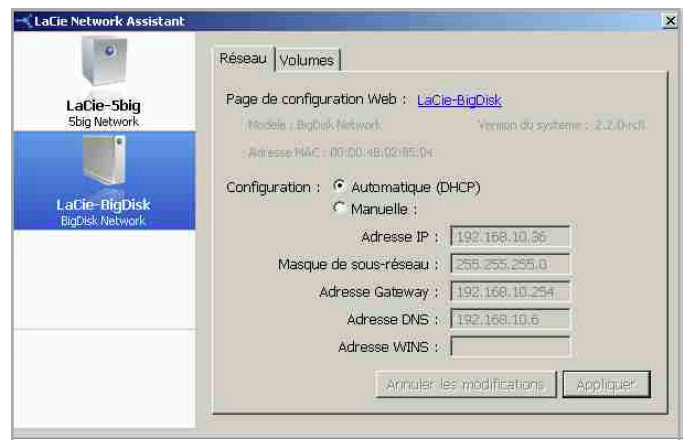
LaCie Network Assistant

LaCie-5big
5big Network

LaCie-BigDisk
BigDisk Network

Réseau | Volumes

Page de configuration Web : LaCie-BigDisk

Modèle : BigDisk Network

Version du système : 2.2.0rc1

Adresse MAC : 00:D0:4B:82:85:04

Configuration : Automatique (DHCP)
Manuelle :

Adresse IP : 192.168.10.36

Masque de sous-réseau : 255.255.255.0

Adresse Gateway : 192.168.10.254

Adresse DNS : 192.168.10.6

Adresse WINS :

Annuler les modifications

Appliquer